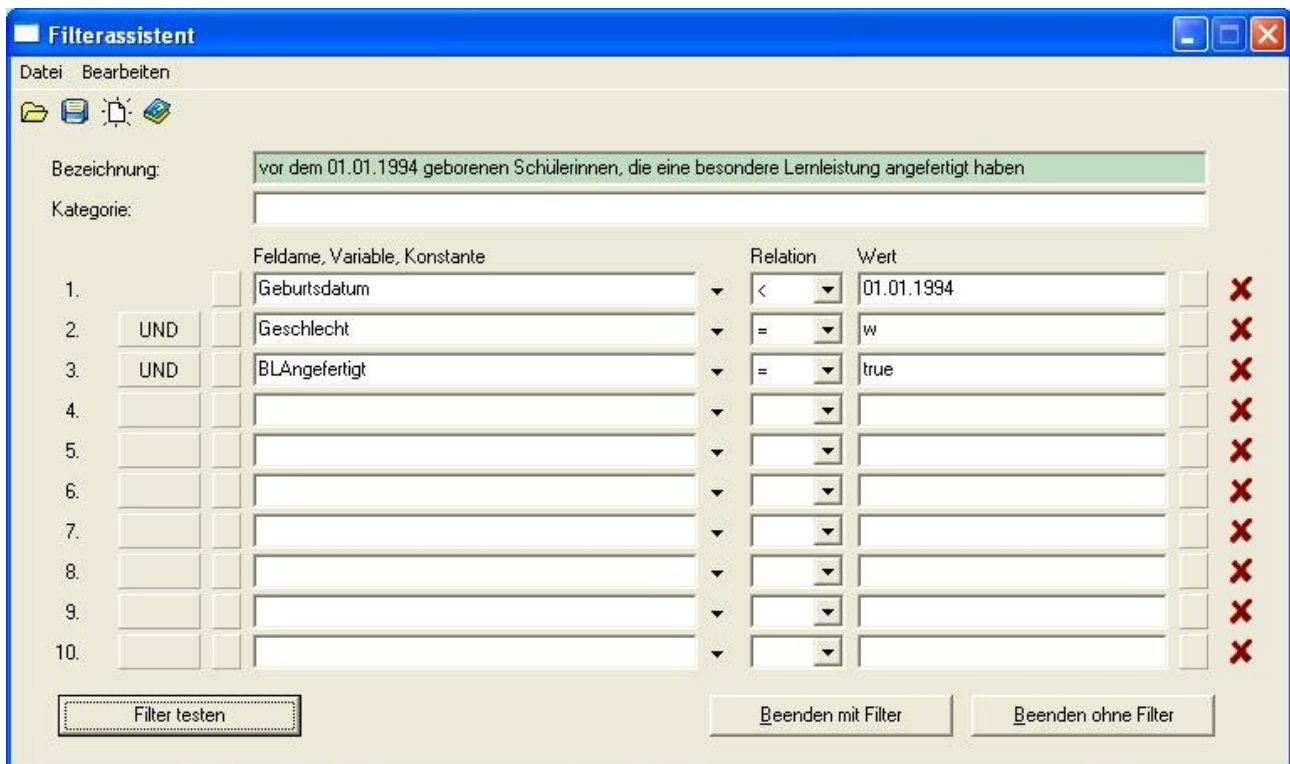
Filterassistent

Datei Bearbeiten

Bezeichnung: vor dem 01.01.1994 geborenen Schülerinnen, die eine besondere Lernleistung angefertigt haben

Kategorie:

| | | Feldame, Variable, Konstante | Relation | Wert |
|---|---|---|---|---|
| 1. | | Geburtsdatum | < | 01.01.1994 |
| 2. | UND | Geschlecht | = | w |
| 3. | UND | BLAngefertigt | = | true |
| 4. | | | | |
| 5. | | | | |
| 6. | | | | |
| 7. | | | | |
| 8. | | | | |
| 9. | | | | |
| 10. | | | | |

Filter testen

Beenden mit Filter

Beenden ohne Filter